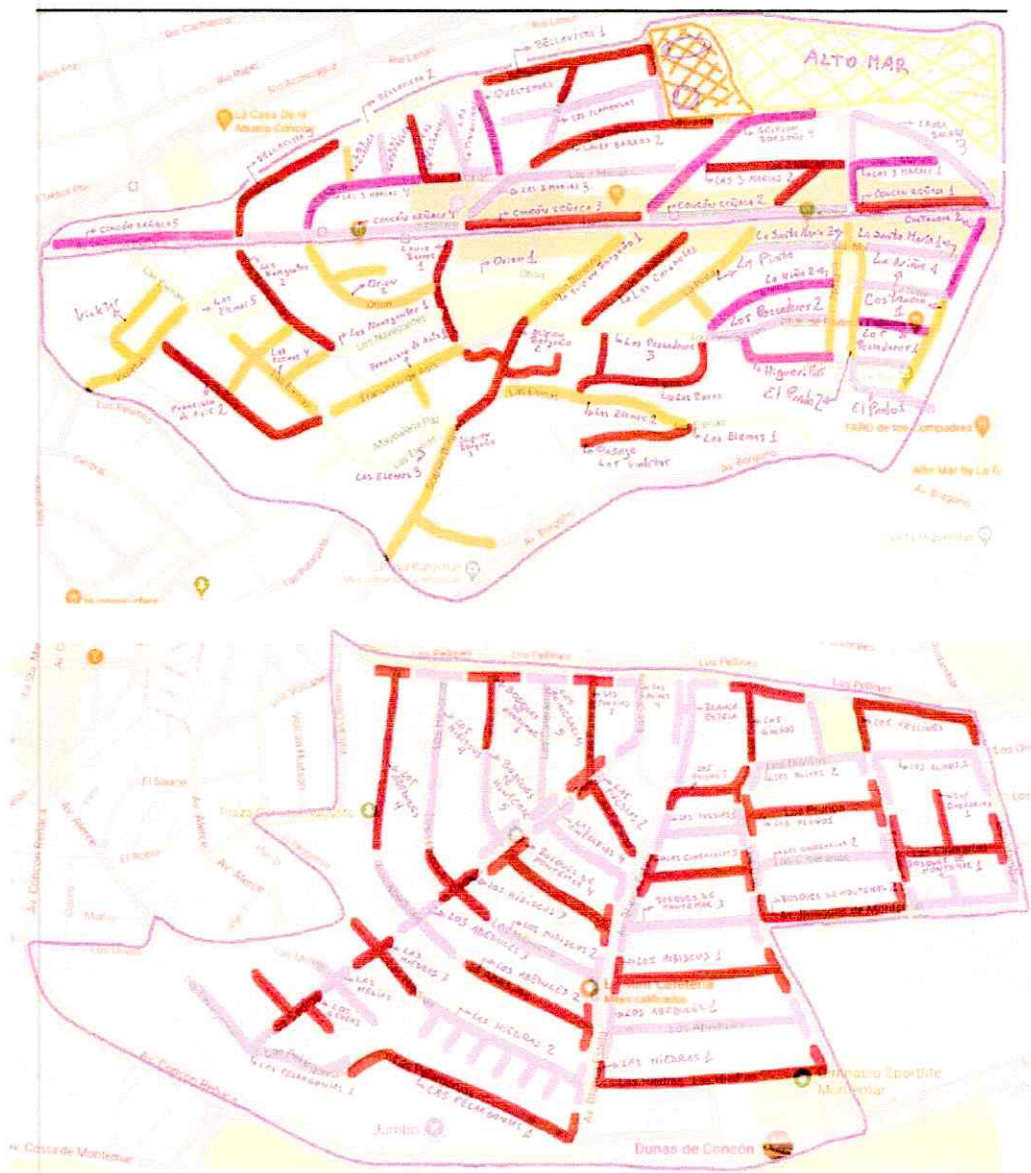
ALTO MAR

BELLAVISTA 1

BELLAVISTA 2

QUELTEHUES

LOS FLAMENCOS

LOS BARBAS 2

SCIPION BORGOÑO 4

LAS BARBAS 3

La Casa De la Abuela Concón

LAS 3 MARIAS 2

LAS 3 MARIAS 3

LAS 3 MARIAS 1

CONCON REÑACA 1

CONCON REÑACA 2

CONCON REÑACA 3

CONCON REÑACA 4

CONCON REÑACA 5

Costanera 2

La Santa María 2

La Santa María 1

La Piñas

La Viña 2

La Viña 4

Costanera 1

Los Pescadores 2

Los Pescadores 1

La Higuera

El Pinto 2

El Pinto 1

Orion 1

Orion 2

Los Navegantes 2

Los Navegantes 1

Las Elenas 5

Las Elenas 4

Las Elenas 3

Las Elenas 2

Las Elenas 1

Francisco de Asís 1

Francisco de Asís 2

Vicktor

Scipion Borgoño 1

Scipion Borgoño 2

Scipion Borgoño 3

Los Pescadores 3

Pasaje Los Vicktor

Los Pinos

Los Cedros

Los Elenas

Patio de los Compadres

Alto Mar by La G

Av. Borgoño

Los Pellines

LOS PELLINES

LOS OLIVOS 1

LOS OLIVOS 2

LOS GINKGOS

LOS OLMOS

LOS PLUMOS

LOS CEDROS

LOS CHERRIES 1

LOS NISPEROS 2

LOS NISPEROS 1

BLANCA ESTELA

LOS PINOS

LOS ALERCES

LOS BOLDOS

LOS QUEBRACHOS

LAS HIEDRAS

LOS HIBISCUS 1

LOS HIBISCUS 2

LOS HIBISCUS 3

LOS ABEDULES 1

LOS ABEDULES 2

LOS ABEDULES 3

LOS PELARGONIOS 1

LOS PELARGONIOS 2

LAS HIEDRAS 1

LAS HIEDRAS 2

LAS HIEDRAS 3

BOSQUES DE MONTEMAR 1

BOSQUES DE MONTEMAR 2

BOSQUES DE MONTEMAR 3

BOSQUES DE MONTEMAR 4

Plaza

Jumbo

Dunas de Concón

Gimnasio Sportlife Montemar

La Cafetería

Av. Costa de Montemar

Av. Edmundo Eluchans

El Sauce

El Roble

Av. Alerce